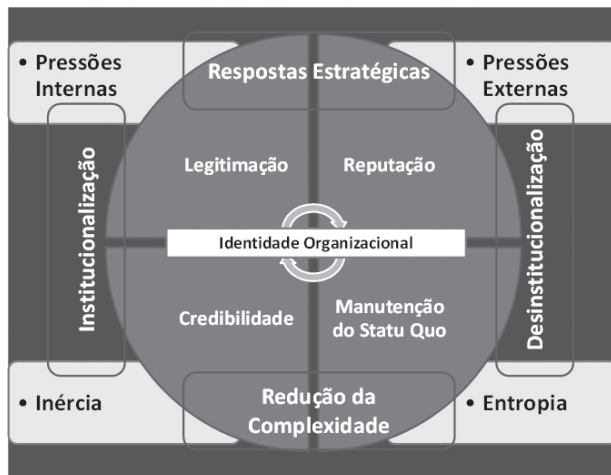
• Pressões Internas

Respostas Estratégicas

• Pressões Externas

Institucionalização

Legitimação

Reputação

Desinstitucionalização

Identidade Organizacional

Credibilidade

Manutenção do Statu Quo

• Inércia

Redução da Complexidade

• Entropia